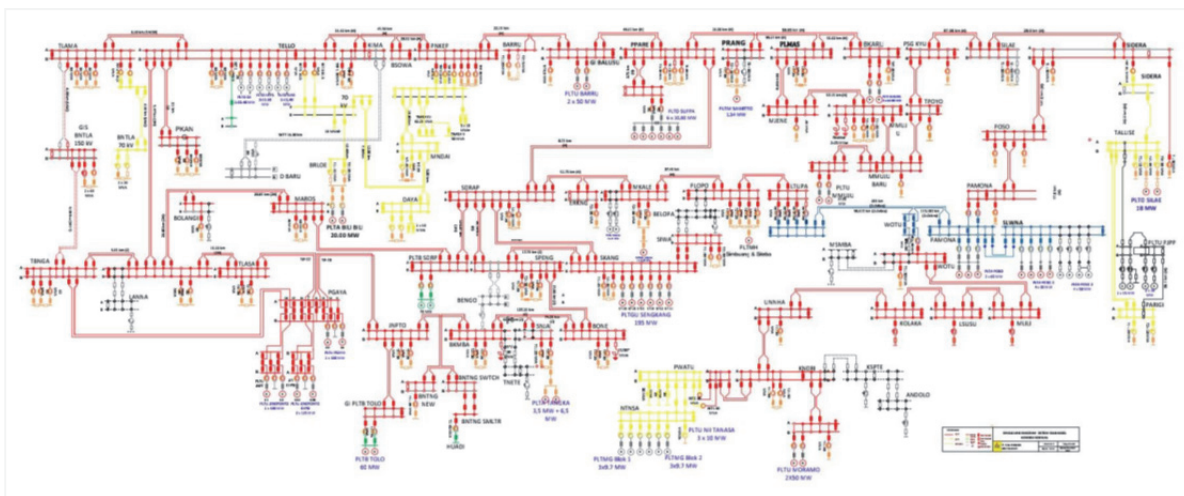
TLAMA

TELLO

KIMA

BSOWA

PNKEP

BARRU

GI BARRU

PPARE

PRANG

PLMAS

BKARU

PSG KYU

SIDERA

SIDERA

PLTU BARRU 2 x 50 MW

PLTU SUPPA 6 x 10,00 MW

PLTU SIDRAP 1,24 MW

MJENE

TPOHO

POSO

TALLISE

PLTG SIGASI 18 MW

GIS BNTLA 150 kV

BNTLA 70 kV

PKAN

TO

D BARU

BRLOE

MNDAI

BOLANGIA

MAROS

DAYA

PLTA BILI BILI 20.00 MW

SIDRAP

SIDRAP

MAKALE

BELOPA

PLOPO

PLTMH Bonthayang & Bilolo

MAMUJU

PAMONA

SIWA

WOTU

PASANG

NEWPANG

WOTU

MALILI

TBNGA

TLASA

LAMAA

PGAYA

PLTU SIDRAP

SPENG

SKANG

PLTGU SENGKANG 195 MW

BENGO

JNPTO

BKNBA

SINJAI

BONE

UNAAHA

KOLAKA

LSUSU

MUKI

BNTNG NEW

BNTNG SWTCH

TNETE

PLTM TANGKA 3,5 MW + 4,5 MW

GI PLTB TOLO

PLTB TOLO 60 MW

BNTNG SMLTR

PUNAGA

PWATU

KNDRI

KSPTE

ANDOLO

NTNSA

PLTU NII TANASA 3 x 10 MW

PLTMG Blok 1 3x8.7 MW

PLTMG Blok 2 3x8.7 MW

PLTU NORAMO 2X50 MW